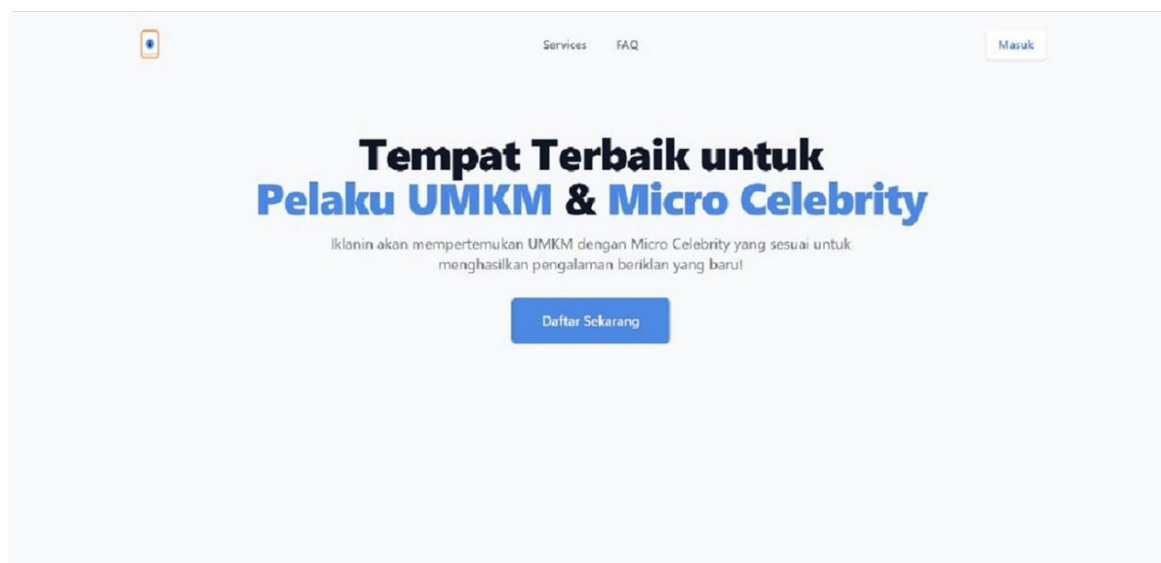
Services FAQ

Masuk

Tempat Terbaik untuk
Pelaku UMKM & Micro Celebrity

Iklanin akan mempertemukan UMKM dengan Micro Celebrity yang sesuai untuk menghasilkan pengalaman beriklan yang baru!

Daftar Sekarang